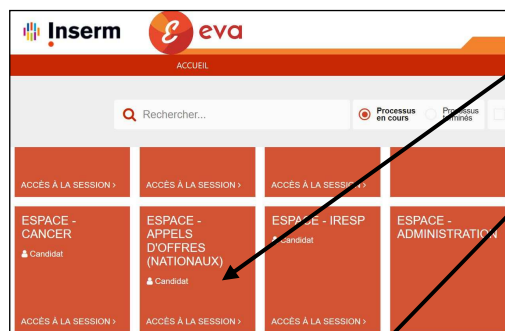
Inserm
eva
ACCUEIL
Rechercher...
Processus en cours
Processus terminés
ACCÈS À LA SESSION >
ACCÈS À LA SESSION >
ACCÈS À LA SESSION >
ESPACE - CANCER
Candidat
ESPACE - APPELS D'OFFRES (NATIONAUX)
Candidat
ESPACE - IRESP
Candidat
ESPACE - ADMINISTRATION
ACCÈS À LA SESSION >
ACCÈS À LA SESSION >
ACCÈS À LA SESSION >
ACCÈS À LA SESSION >